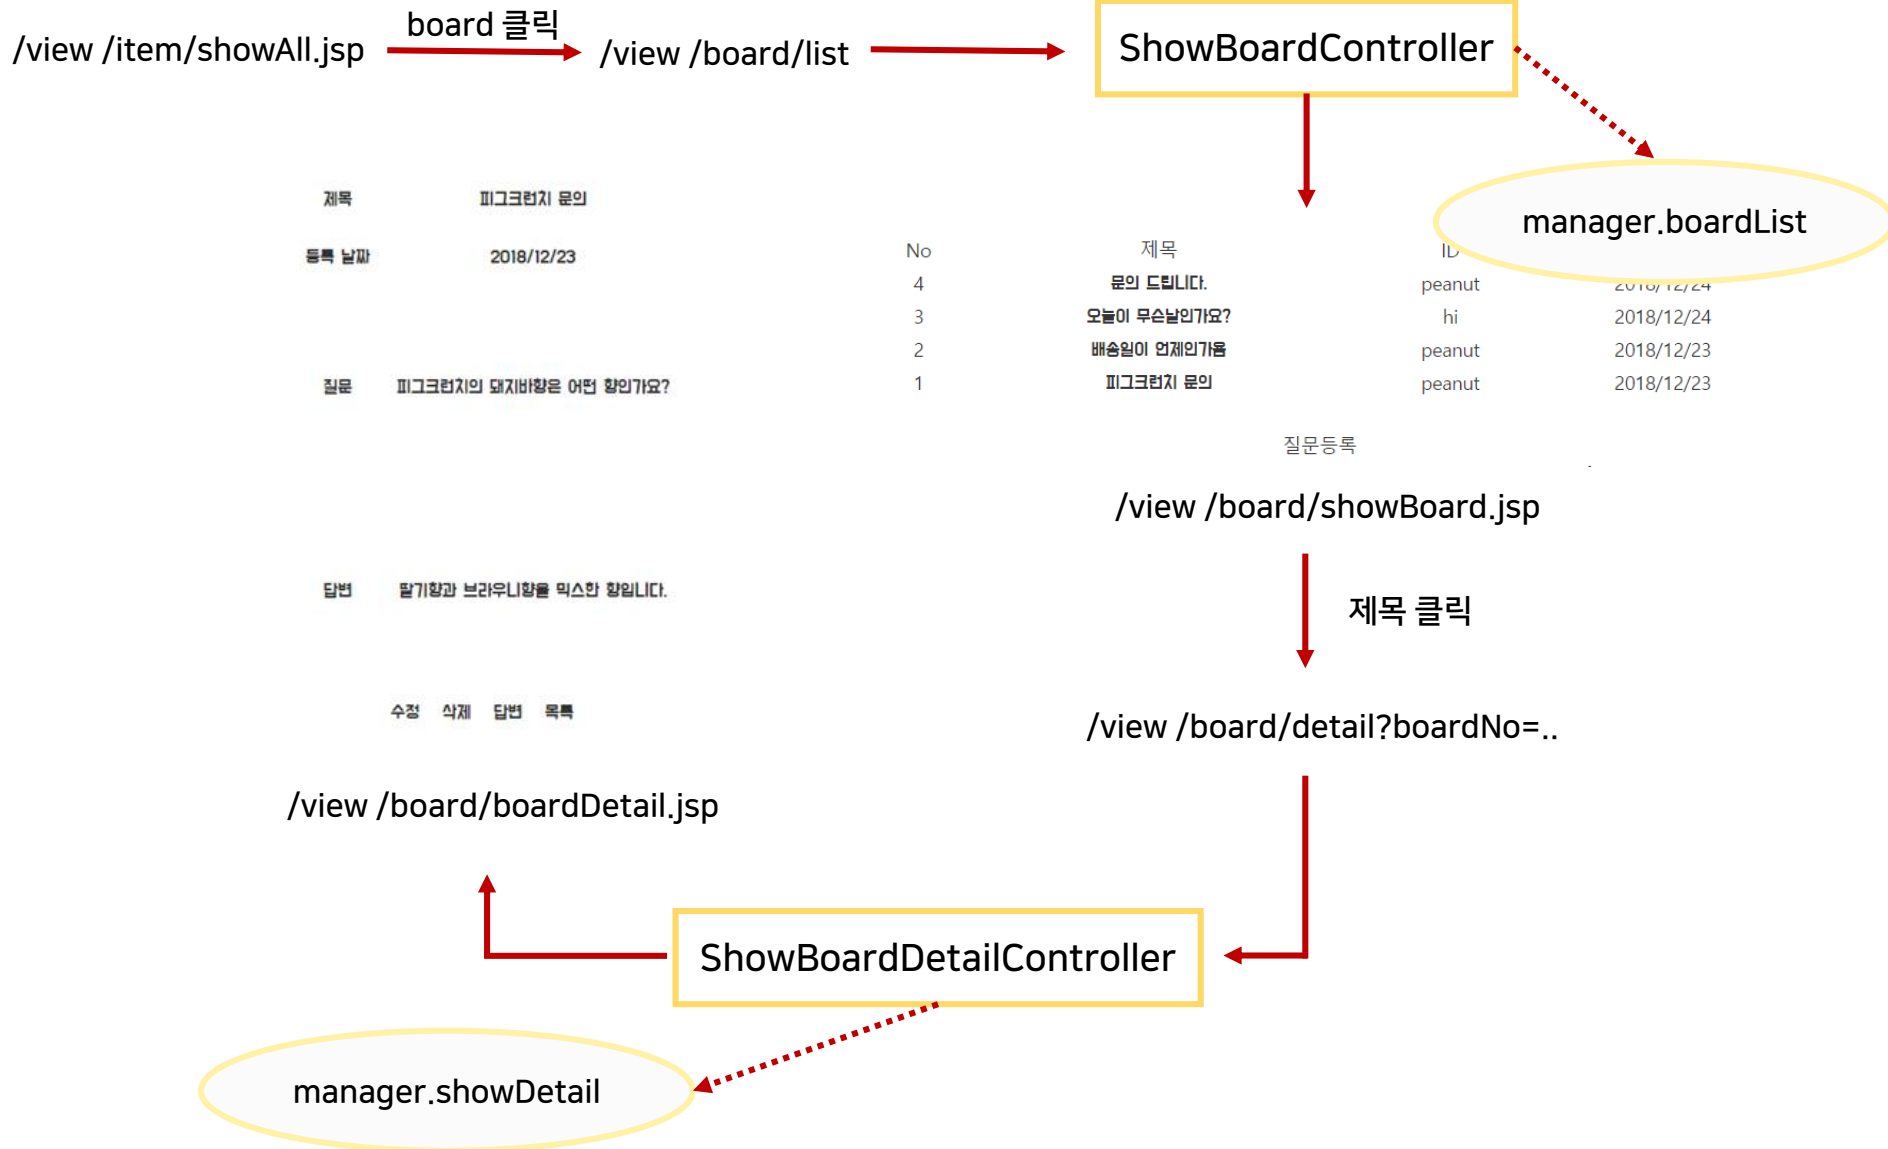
/view /item/showAll.jsp

board 클릭

/view /board/list

ShowBoardController

manager.boardList

| No | 제목 | ID | |
|---|---|---|---|
| 4 | 문의 드립니다. | peanut | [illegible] |
| 3 | 오늘이 무슨날인가요? | hi | 2018/12/24 |
| 2 | 배송일이 언제인가용 | peanut | 2018/12/23 |
| 1 | 피그크런치 문의 | peanut | 2018/12/23 |

질문등록

/view /board/showBoard.jsp

제목 클릭

/view /board/detail?boardNo=..

제목 피그크런치 문의

등록 날짜 2018/12/23

질문 피그크런치의 돼지바향은 어떤 향인가요?

답변 딸기향과 브라우니향을 믹스한 향입니다.

수정 삭제 답변 목록

/view /board/boardDetail.jsp

ShowBoardDetailController

manager.showDetail